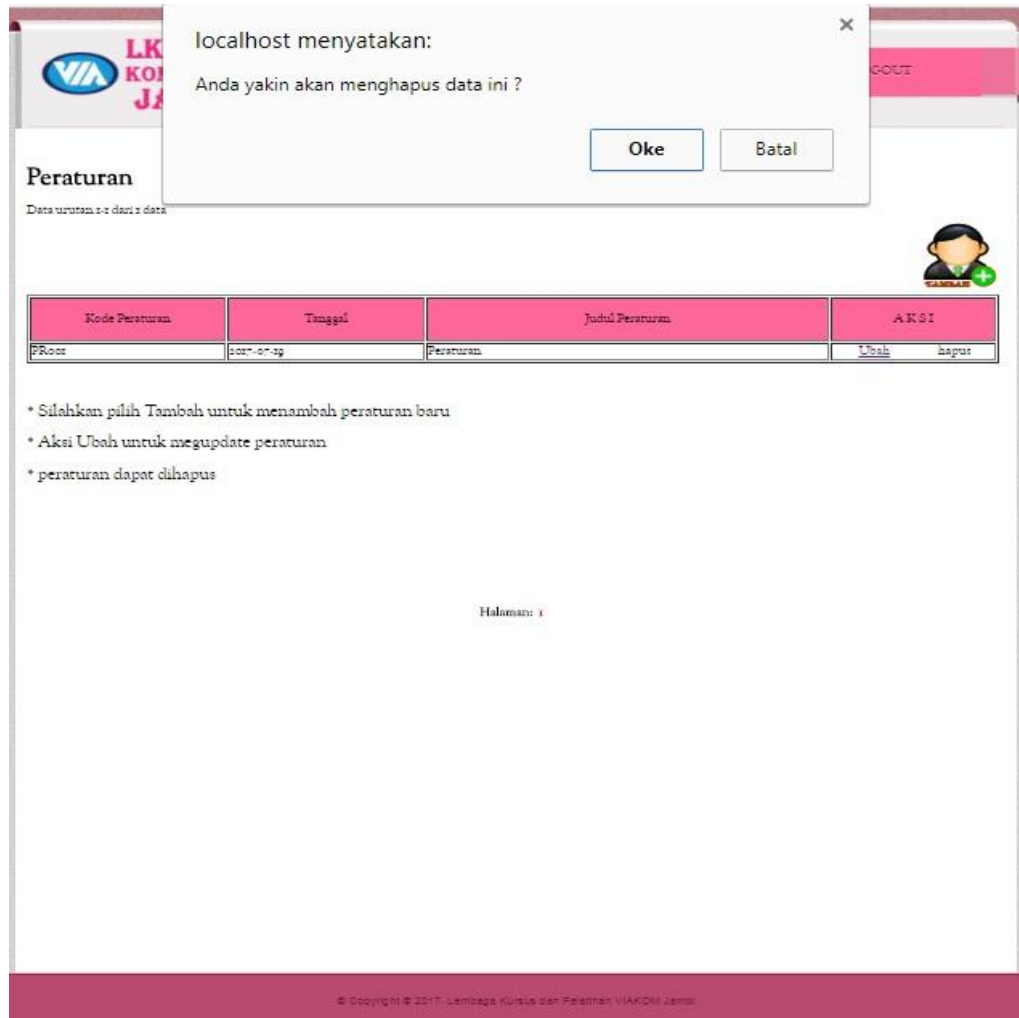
LK
KO
JA

localhost menyatakan:

Anda yakin akan menghapus data ini ?

Oke

Batal

×

GOUT

Peraturan

Data urutan 1-1 dari 1 data

TAMBAH

| Kode Peraturan | Tanggal | Judul Peraturan | AKSI | |
|---|---|---|---|---|
| PR001 | 2017-07-29 | Peraturan | Ubah | hapus |

* Silahkan pilih Tambah untuk menambah peraturan baru

* Aksi Ubah untuk megupdate peraturan

* peraturan dapat dihapus

Halaman: 1

© Copyright © 2017. Lembaga Kursus dan Pelatihan VIAKOM Jambi